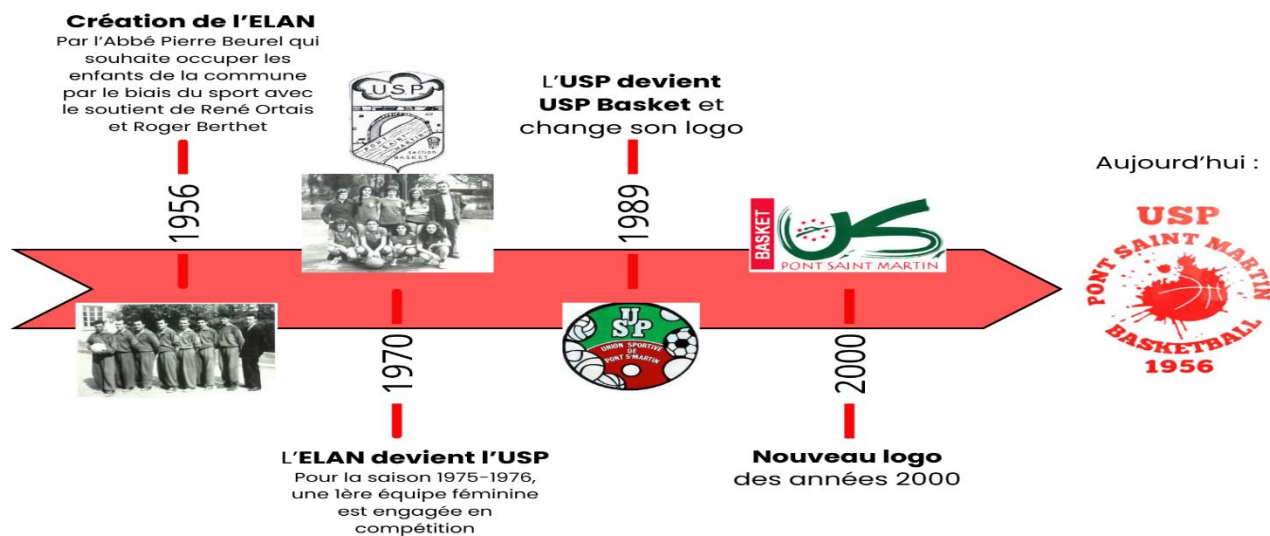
**Création de l'ELAN**
Par l'Abbé Pierre Beurel qui souhaite occuper les enfants de la commune par le biais du sport avec le soutient de René Ortais et Roger Berthet

1956

USP
PONT SAINT MARTIN
BASKET

1970

L'**ELAN devient l'USP**
Pour la saison 1975-1976, une 1ère équipe féminine est engagée en compétition

L'**USP devient USP Basket** et change son logo

1989

USP
UNION SPORTIVE DE PONT S<sup>T</sup> MARTIN

BASKET
PONT SAINT MARTIN

2000

**Nouveau logo** des années 2000

Aujourd'hui :

USP
PONT SAINT MARTIN
BASKETBALL
1956